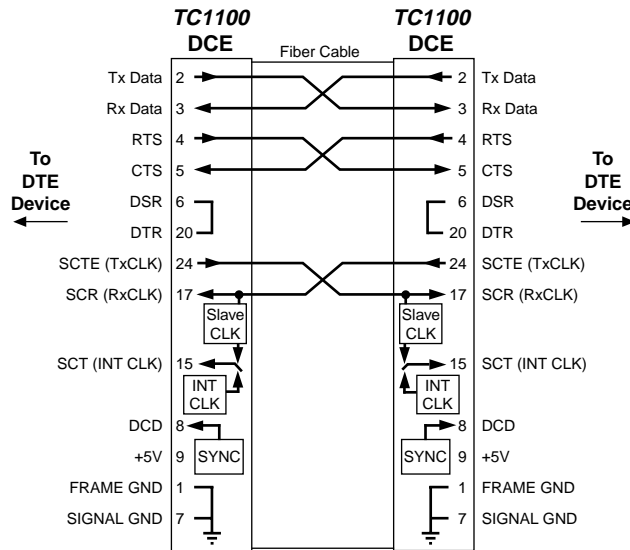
TC1100
DCE

Fiber Cable

TC1100
DCE

To
DTE
Device

Tx Data 2
Rx Data 3
RTS 4
CTS 5
DSR 6
DTR 20
SCTE (TxCLK) 24
SCR (RxCLK) 17
Slave CLK
SCT (INT CLK) 15
INT CLK
DCD 8
+5V 9
SYNC
FRAME GND 1
SIGNAL GND 7

2 Tx Data
3 Rx Data
4 RTS
5 CTS
6 DSR
20 DTR
24 SCTE (TxCLK)
17 SCR (RxCLK)
Slave CLK
15 SCT (INT CLK)
INT CLK
8 DCD
SYNC
9 +5V
1 FRAME GND
7 SIGNAL GND

To
DTE
Device